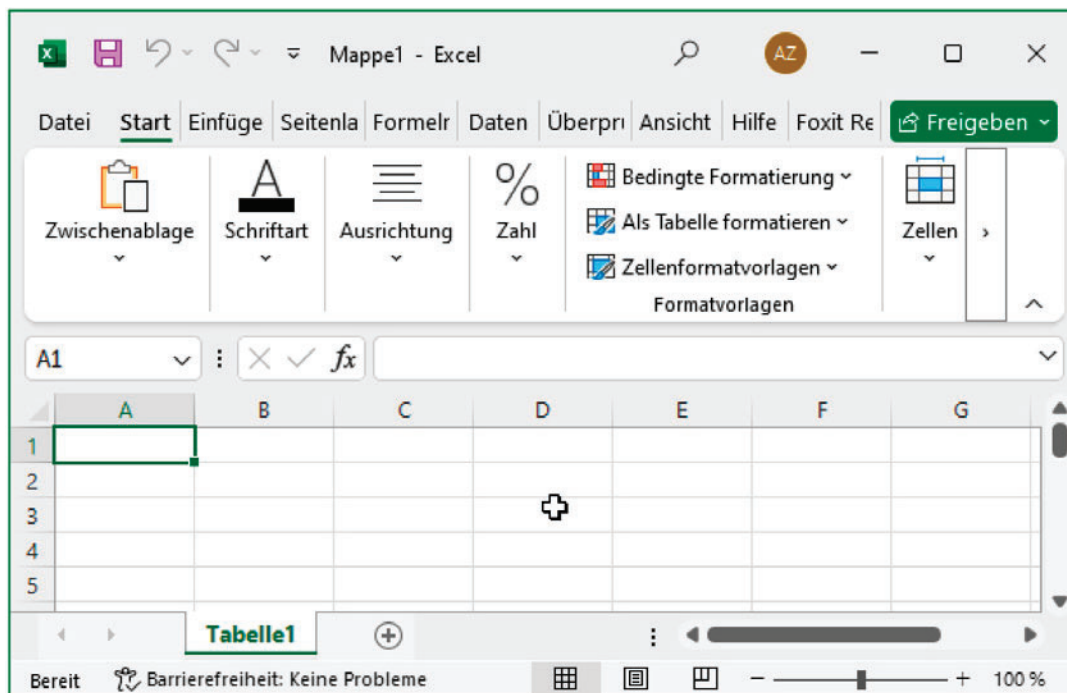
Mappe1 - Excel

AZ

Datei Start Einfüge Seitenla Formelr Daten Überpr Ansicht Hilfe Foxit Re Freigeben

Zwischenablage

Schriftart

Ausrichtung

Zahl

Bedingte Formatierung

Als Tabelle formatieren

Zellenformatvorlagen

Formatvorlagen

Zellen

A1

$fx$

| | A | B | C | D | E | F | G |
|---|---|---|---|---|---|---|---|
| 1 | | | | | | | |
| 2 | | | | | | | |
| 3 | | | | | | | |
| 4 | | | | | | | |
| 5 | | | | | | | |

Tabelle1

Bereit Barrierefreiheit: Keine Probleme

100 %